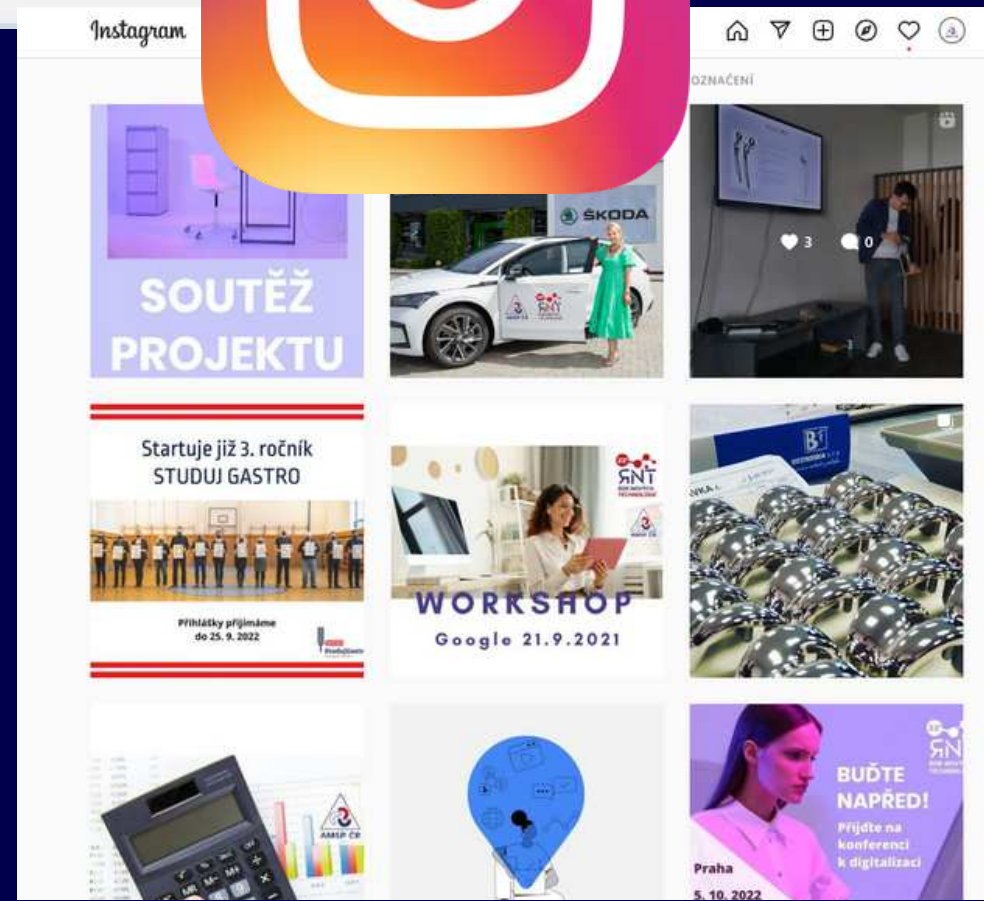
Instagram

OZNAČENÍ

SOUTĚŽ PROJEKTU

ŠKODA

RNT

3

0

Startuje již 3. ročník STUDUJ GASTRO

Přihlášky přijímáme do 25. 9. 2022

RNT

WORKSHOP

Google 21.9.2021

AMSP ČR

RNT

BUĎTE NAPŘED!

Přijďte na konferenci k digitalizaci

Praha

5. 10. 2022